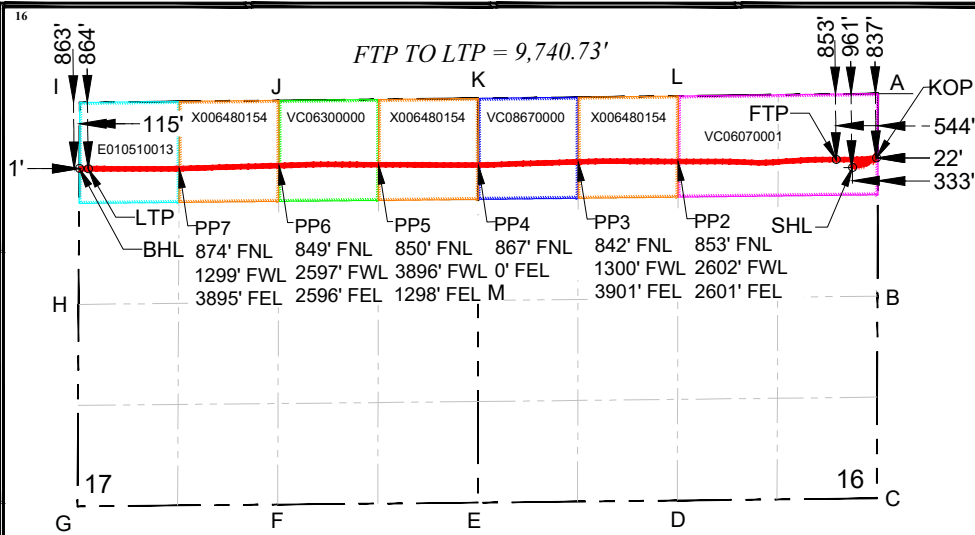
16

863'
864'

FTP TO LTP = 9,740.73'

853'
961'
837'

I
J
K
L
A
KOP

115'
X006480154
VC06300000
X006480154
VC08670000
X006480154
VC06070001
FTP
544'

1'
E010510013
22'
333'

LTP
BHL
SHL

PP7
874' FNL
1299' FWL
3895' FEL

PP6
849' FNL
2597' FWL
2596' FEL

PP5
850' FNL
3896' FWL
1298' FEL

PP4
867' FNL
0' FEL
M

PP3
842' FNL
1300' FWL
3901' FEL

PP2
853' FNL
2602' FWL
2601' FEL

H
B

17
16

G
F
E
D
C